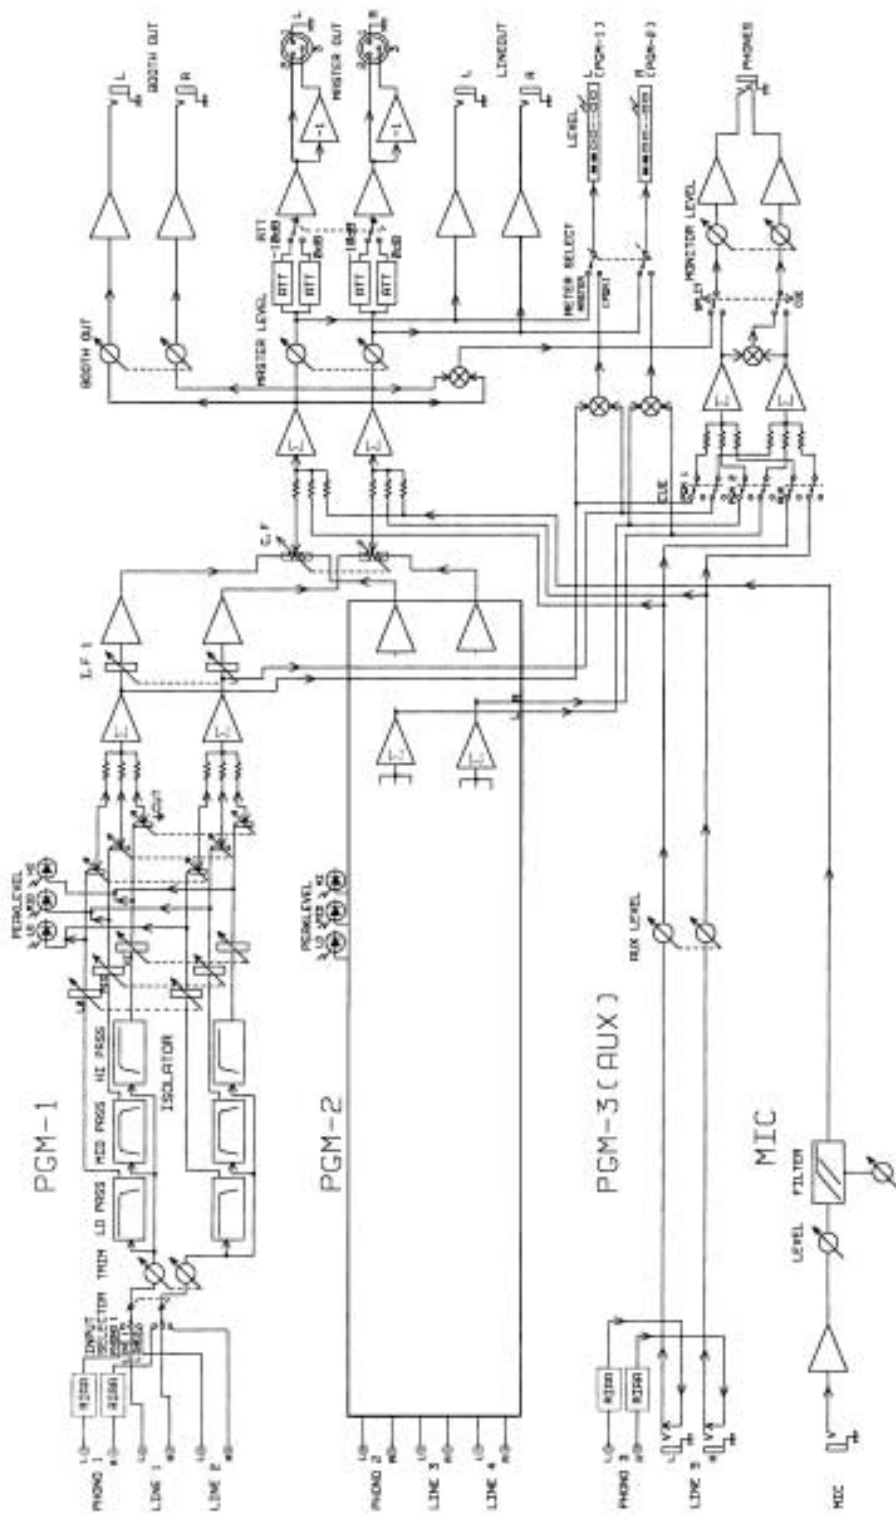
PGM-1

PHONO 1
LINE 1
LINE 2
RIAA
RIAA
INPUT SELECTOR
TRIM
LO PASS
MID PASS
HI PASS
ISOLATOR
PEAKLEVEL
LO MID HI
CUT
L.F 1
C.F

PGM-2

PHONO 2
LINE 3
LINE 4
PEAKLEVEL
LO MID HI

PGM-3(AUX)

PHONO 3
LINE 5
RIAA
RIAA
AUX LEVEL

MIC

MIC
LEVEL
FILTER

BOOTH OUT
L
R
BOOTH OUT
MASTER LEVEL
ATT
ATT
ATT
ATT
ATT
ATT
-10dB
-10dB
MASTER OUT
L
R
LINEOUT
L
R
METER SELECT
MASTER
LEVEL
L(PGM-1)
R(PGM-2)
CUE
MONITOR LEVEL
SPLIT
CUE
PHONES